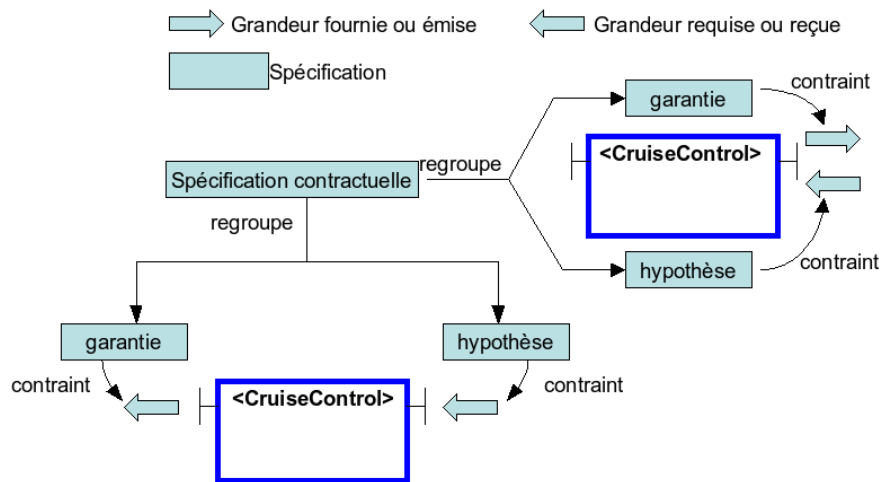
Grandeur fournie ou émise

Grandeur requise ou reçue

Spécification

garantie

contraint

regroupe

<CruiseControl>

Spécification contractuelle

regroupe

hypothèse

contraint

garantie

hypothèse

contraint

<CruiseControl>

contraint